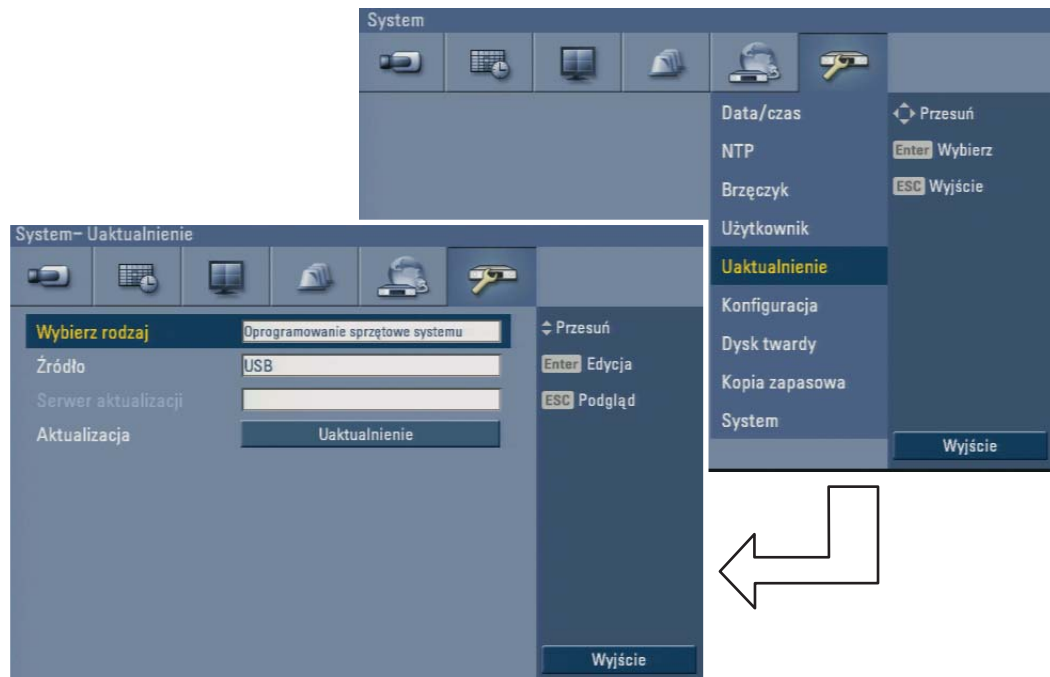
System

Data/czas
NTP
Brzęczyk
Użytkownik
Uaktualnienie
Konfiguracja
Dysk twardy
Kopia zapasowa
System

Przesuń
Enter Wybierz
ESC Wyjście

Wyjście

System– Uaktualnienie

Wybierz rodzaj | Oprogramowanie sprzętowe systemu
Źródło | USB
Serwer aktualizacji
Aktualizacja | Uaktualnienie

Przesuń
Enter Edycja
ESC Podgląd

Wyjście